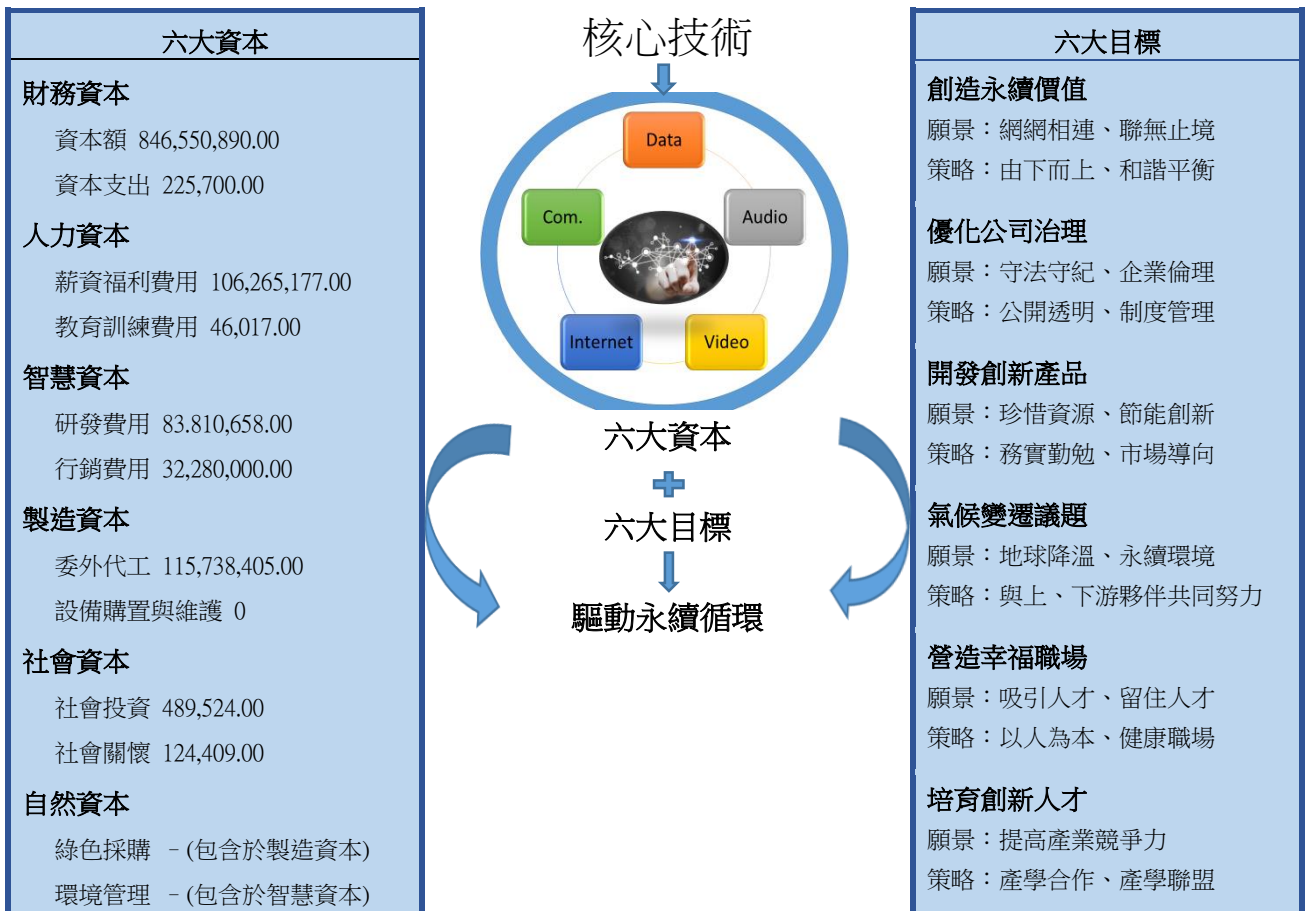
六大資本

財務資本
資本額 846,550,890.00
資本支出 225,700.00

人力資本
薪資福利費用 106,265,177.00
教育訓練費用 46,017.00

智慧資本
研發費用 83.810,658.00
行銷費用 32,280,000.00

製造資本
委外代工 115,738,405.00
設備購置與維護 0

社會資本
社會投資 489,524.00
社會關懷 124,409.00

自然資本
綠色採購 –(包含於製造資本)
環境管理 –(包含於智慧資本)

核心技術

Data
Com.
Audio
Internet
Video

六大資本
+
六大目標
驅動永續循環

六大目標

創造永續價值
願景：網網相連、聯無止境
策略：由下而上、和諧平衡

優化公司治理
願景：守法守紀、企業倫理
策略：公開透明、制度管理

開發創新產品
願景：珍惜資源、節能創新
策略：務實勤勉、市場導向

氣候變遷議題
願景：地球降溫、永續環境
策略：與上、下游夥伴共同努力

營造幸福職場
願景：吸引人才、留住人才
策略：以人為本、健康職場

培育創新人才
願景：提高產業競爭力
策略：產學合作、產學聯盟